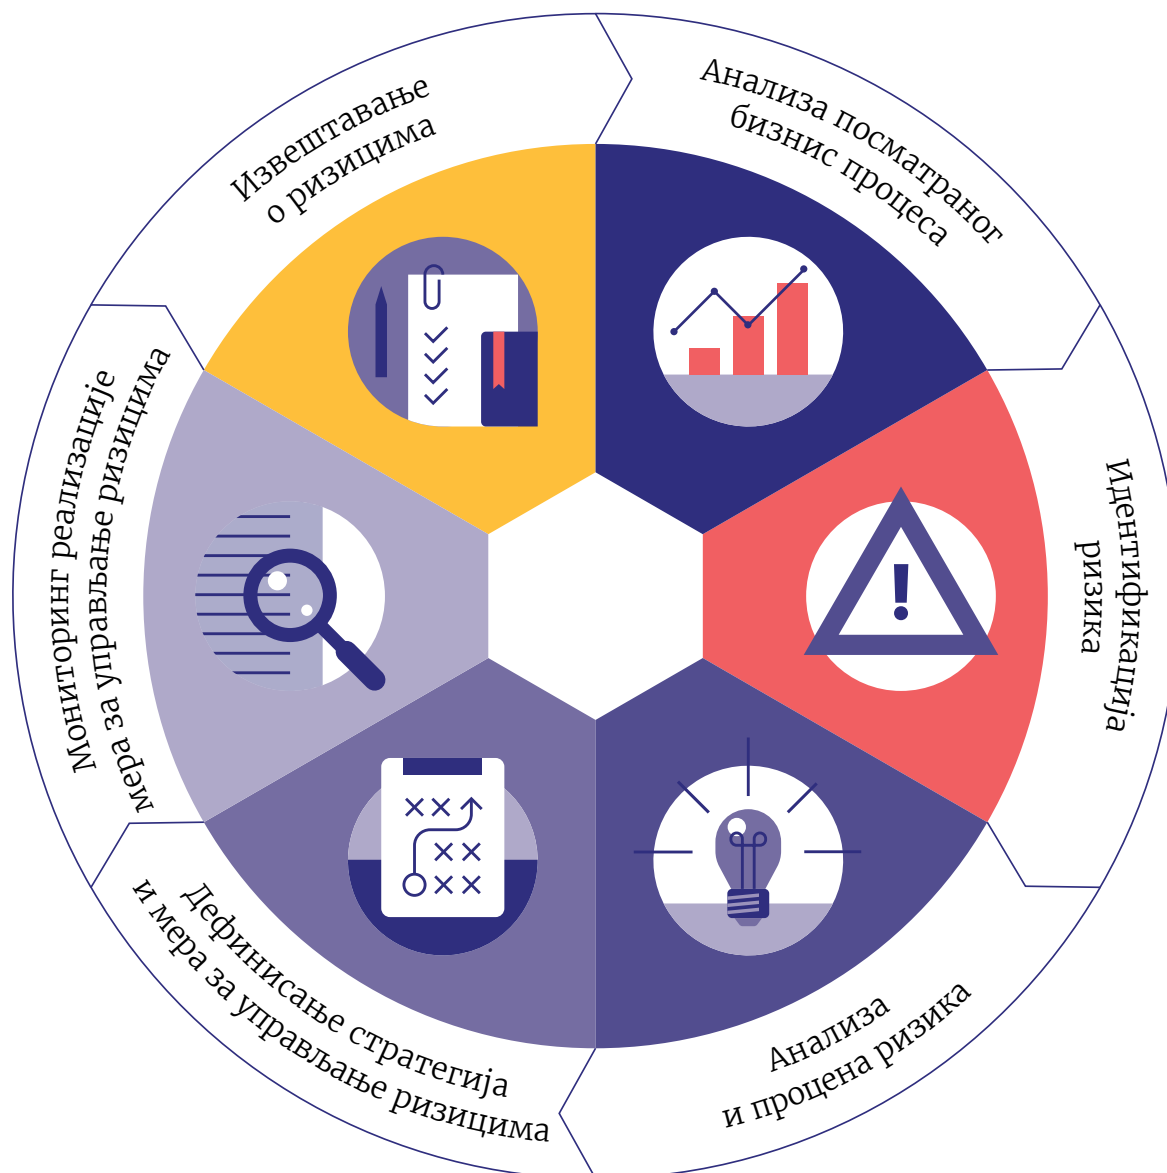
Анализа посматраног бизнис процеса

Идентификација ризика

Анализа и процена ризика

Дефинисање стратегија и мера за управљање ризицима

Мониторинг реализације мера за управљање ризицима

Извештавање о ризицима